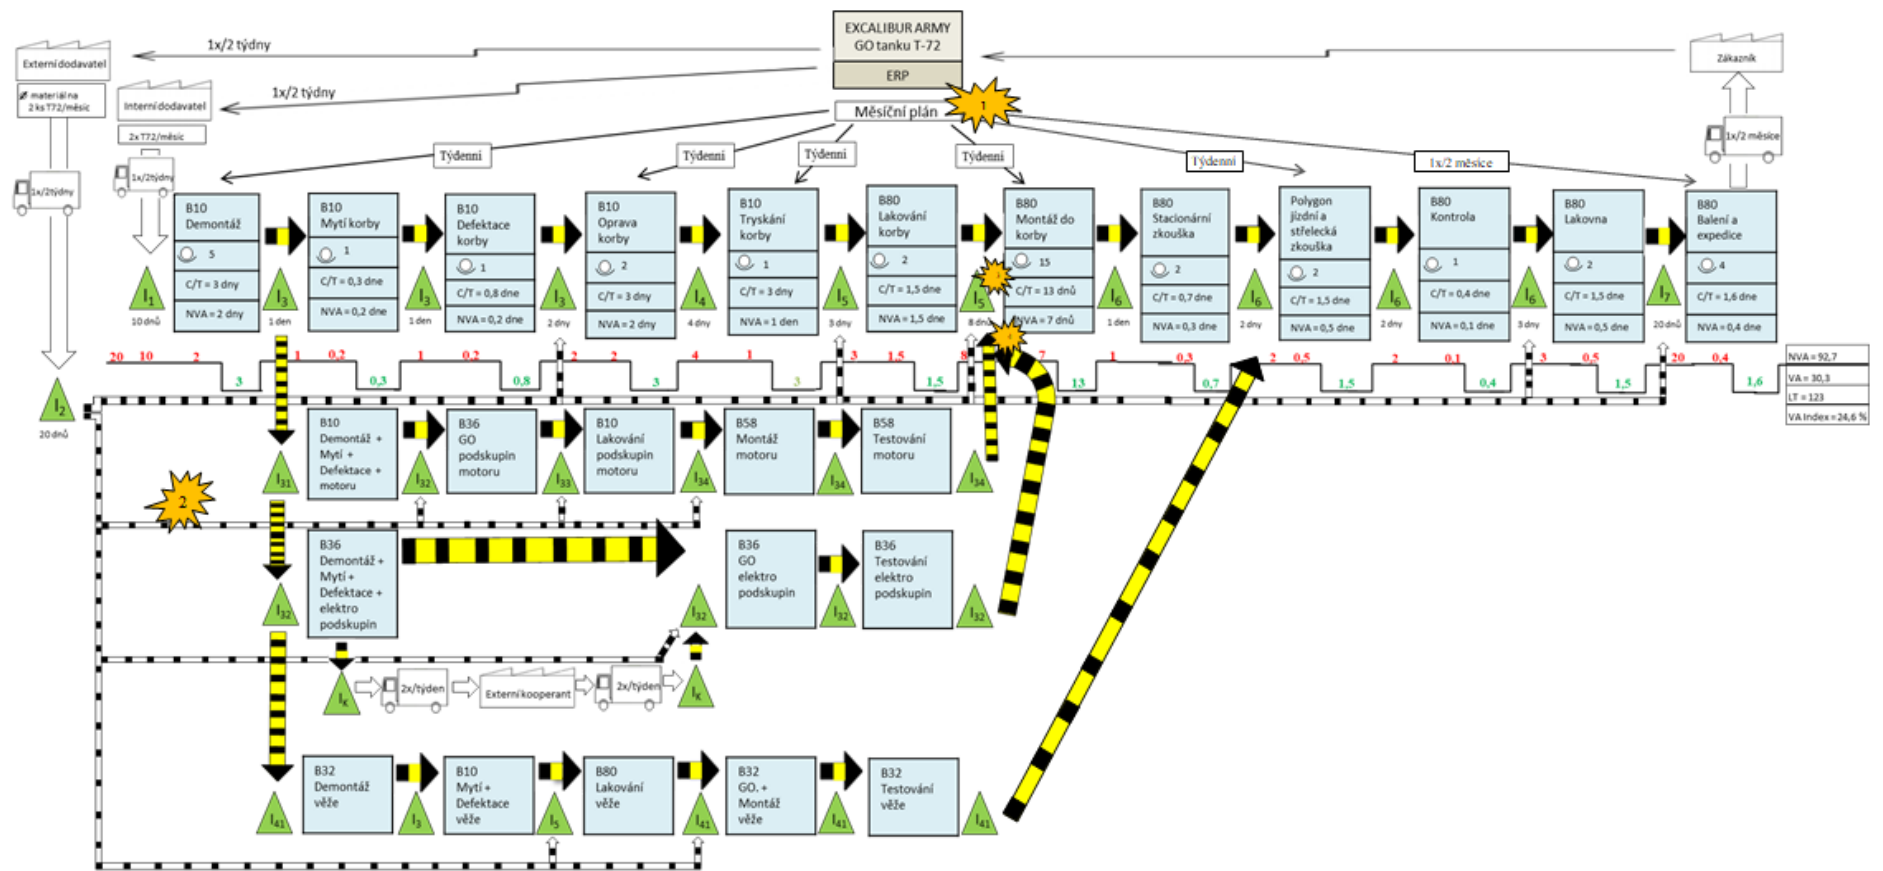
EXCALIBUR ARMY
GO tanku T-72
ERP
Měsíční plán
1
1x/2 týdny
1x/2 týdny
Externí dodavatel
materiál na 2 ks T72/měsíc
Interní dodavatel
2x T72/měsíc
1x/2týdny
1x/2týdny
Zákazník
1x/2 měsíce
Týdenní
Týdenní
Týdenní
Týdenní
Týdenní
1x/2 měsíce

B10 Demontáž
5
C/T = 3 dny
NVA = 2 dny
$I_1$
10 dnů

B10 Mytí korby
1
C/T = 0,3 dne
NVA = 0,2 dne
$I_3$
1 den

B10 Defektace korby
1
C/T = 0,8 dne
NVA = 0,2 dne
$I_3$
1 den

B10 Oprava korby
2
C/T = 3 dny
NVA = 2 dny
$I_3$
2 dny

B10 Tryskání korby
1
C/T = 3 dny
NVA = 1 den
$I_4$
4 dny

B80 Lakování korby
2
C/T = 1,5 dne
NVA = 1,5 dne
$I_5$
3 dny

B80 Montáž do korby
15
C/T = 13 dnů
NVA = 7 dnů
$I_5$
8 dnů

B80 Stacionární zkouška
2
C/T = 0,7 dne
NVA = 0,3 dne
$I_6$
1 den

Polygon jízdní a střelecká zkouška
2
C/T = 1,5 dne
NVA = 0,5 dne
$I_6$
2 dny

B80 Kontrola
1
C/T = 0,4 dne
NVA = 0,1 dne
$I_6$
2 dny

B80 Lakovna
2
C/T = 1,5 dne
NVA = 0,5 dne
$I_6$
3 dny

B80 Balení a expedice
4
C/T = 1,6 dne
NVA = 0,4 dne
$I_7$
20 dnů

20 10 2 3 1 0,2 0,3 1 0,2 0,8 2 2 3 4 1 3 3 1,5 1,5 8 7 13 1 0,3 0,7 2 0,5 1,5 2 0,1 0,4 3 0,5 1,5 20 0,4 1,6

NVA = 92,7
VA = 30,3
LT = 123
VA index = 24,6 %

$I_2$
20 dnů

B10 Demontáž + Mytí + Defektace + motoru
$I_{31}$
B36 GO podskupin motoru
$I_{32}$
B10 Lakování podskupin motoru
$I_{33}$
B58 Montáž motoru
$I_{34}$
B58 Testování motoru
$I_{34}$
$I_{34}$

2

B36 Demontáž + Mytí + Defektace + elektro podskupin
$I_{32}$
B36 GO elektro podskupin
$I_{32}$
B36 Testování elektro podskupin
$I_{32}$
$I_{32}$

$I_K$
2x/týden
Externí kooperant
2x/týden
$I_K$

B32 Demontáž věže
$I_{41}$
B10 Mytí + Defektace věže
$I_3$
B80 Lakování věže
$I_5$
B32 GO. + Montáž věže
$I_{41}$
B32 Testování věže
$I_{41}$
$I_{41}$